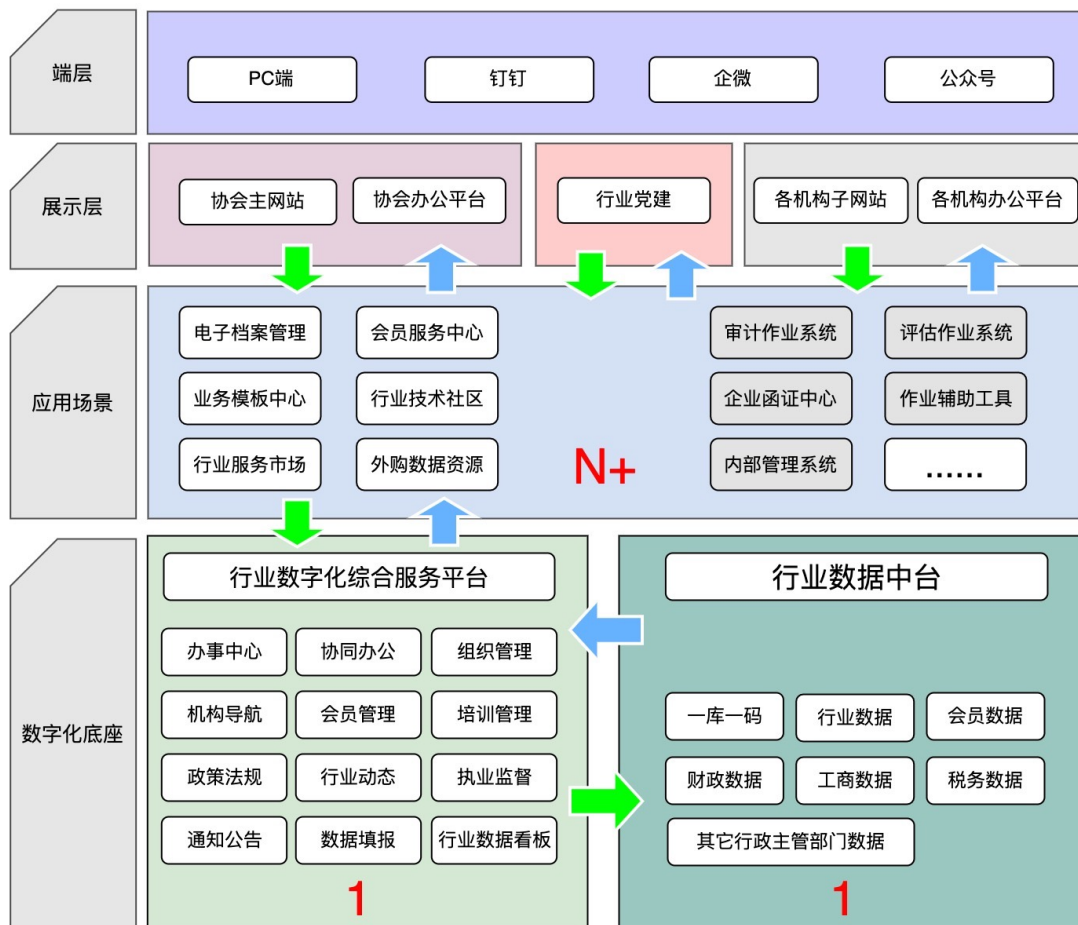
端层

PC端

钉钉

企微

公众号

展示层

协会主网站

协会办公平台

行业党建

各机构子网站

各机构办公平台

应用场景

电子档案管理

会员服务中心

业务模板中心

行业技术社区

行业服务市场

外购数据资源

N+

审计作业系统

评估作业系统

企业函证中心

作业辅助工具

内部管理系统

......

数字化底座

行业数字化综合服务平台

办事中心

协同办公

组织管理

机构导航

会员管理

培训管理

政策法规

行业动态

执业监督

通知公告

数据填报

行业数据看板

1

行业数据中台

一库一码

行业数据

会员数据

财政数据

工商数据

税务数据

其它行政主管部门数据

1